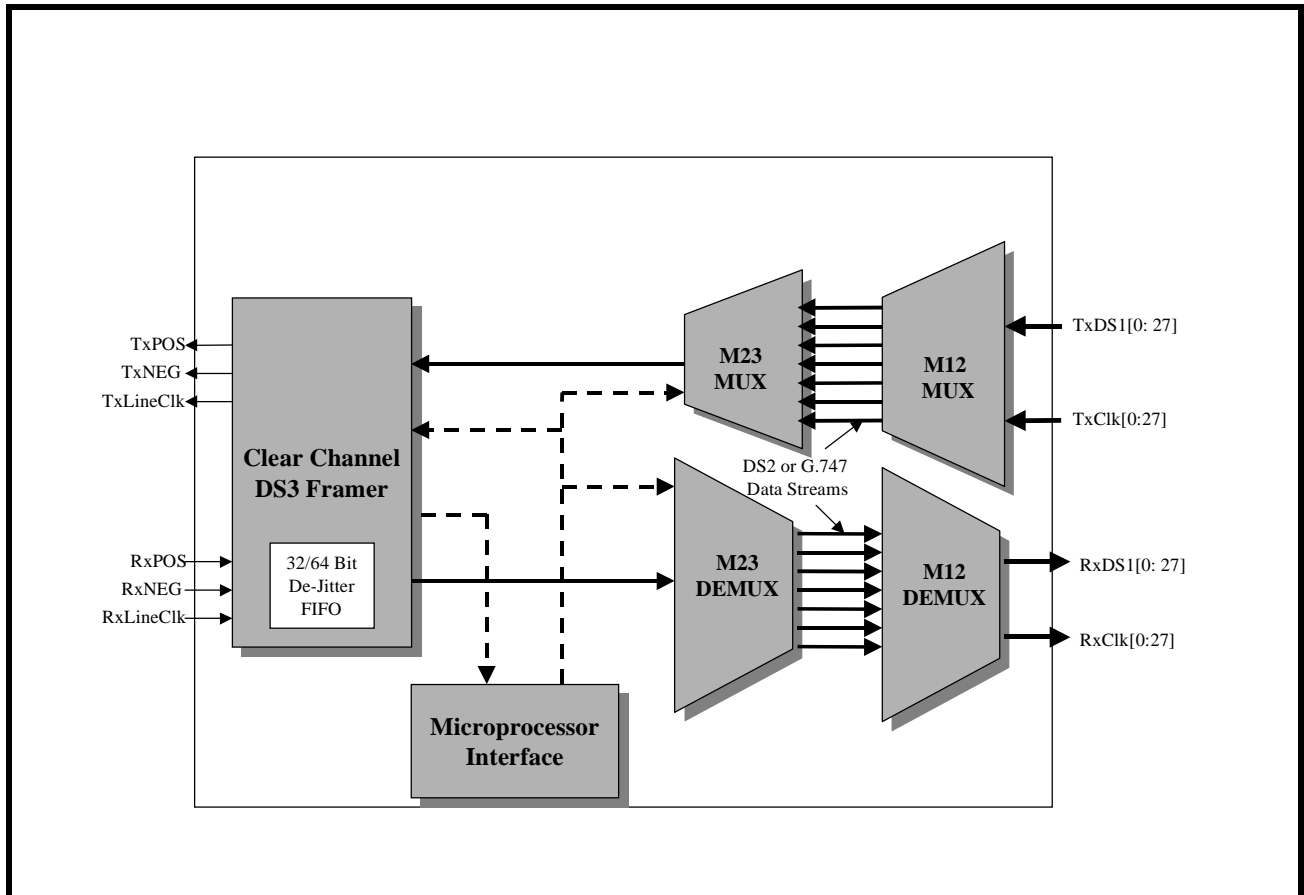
TxPOS
TxNEG
TxLineClk

Clear Channel DS3 Framer

32/64 Bit De-Jitter FIFO

RxPOS
RxNEG
RxLineClk

M23 MUX

M12 MUX

TxDS1[0: 27]
TxClk[0:27]

DS2 or G.747 Data Streams

M23 DEMUX

M12 DEMUX

RxDS1[0: 27]
RxClk[0:27]

Microprocessor Interface